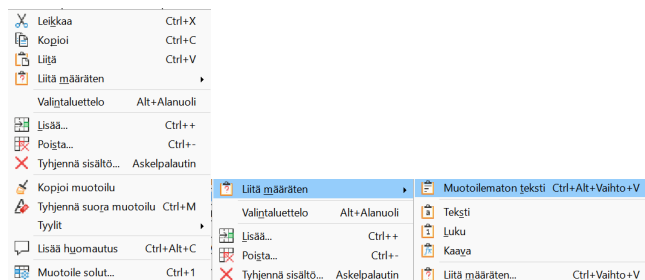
Leikkaa Ctrl+X
Kopioi Ctrl+C
Liitä Ctrl+V
Liitä määräten
Valintaluettelo Alt+Alanuoli
Lisää... Ctrl++
Poista... Ctrl+-
Tyhjennä sisältö... Askelpalautin
Kopioi muotoilu
Tyhjennä suora muotoilu Ctrl+M
Tyylit
Lisää huomautus Ctrl+Alt+C
Muotoile solut... Ctrl+1

Liitä määräten
Valintaluettelo Alt+Alanuoli
Lisää... Ctrl++
Poista... Ctrl+-
Tyhjennä sisältö... Askelpalautin

Muotoilematon teksti Ctrl+Alt+Vaihto+V
Teksti
Luku
Kaava
Liitä määräten... Ctrl+Vaihto+V